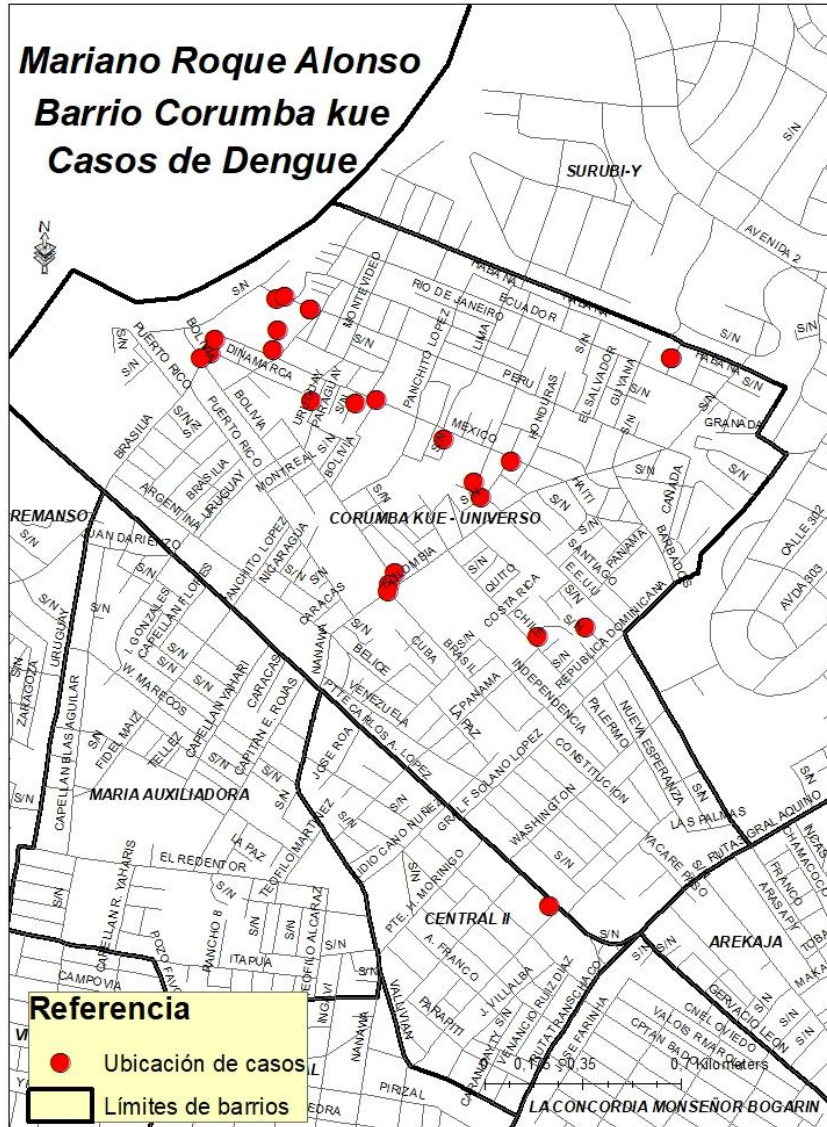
Mariano Roque Alonso
Barrio Corumba kue
Casos de Dengue

N

SURUBI-Y
AVENIDA 2
S/N
HABANA
ECUADOR
RIO DE JANEIRO
MONTEVIDEO
PANCHITO LOPEZ
LIMA
PERU
HONDURAS
EL SALVADOR
GUYANA
HABANA
GRANADA
MEXICO
PUERTO RICO
DINAMARCA
BOLIVIA
URUGUAY
PARAGUAY
BRASILIA
MONTREAL
ARGENTINA
HAITI
CANADA
REMANSO
CORUMBA KUE - UNIVERSO
JUAN DARIENZO
SANTIAGO
PANAMA
EE.UU.
BARBADOS
CALLE 302
AVDA 303
NICARAGUA
COLOMBIA
QUITO
COSTA RICA
CHILE
REPUBLICA DOMINICANA
CARACAS
NANAWA
BELICE
CUBA
BRASIL
I. GONZALES
CAPELLAN FLORES
W. MARECOS
CAPELLAN YAHARI
ZARAGOZA
CAPELLAN BLAS AGUILAR
FIDEL MAIZ
TELLEZ
CAPITAN E. ROJAS
VENEZUELA
PTE CARLOS A. LOPEZ
JOSE ROA
LA PAZ
INDEPENDENCIA
PALERMO
NUEVA ESPERANZA
CONSTITUCION
GRAL F. SOLANO LOPEZ
WASHINGTON
MARIA AUXILIADORA
LAS PALMAS
RUTA GRAL AQUINO
CHAMACOCO
FRANCO
ARASAPY
YACARE PISO
EL REDENTOR
TEOFILO MARTINEZ
LIDIO CANO NUÑEZ
PTE. H. MORINIGO
CENTRAL II
AREKAJA
CAPELLAN R. YAHARIS
POZO FAVORITO
PANCHO 8
TEOFILO ALCARAZ
ITAPUA
CAMPOVIA
A. FRANCO
INGAVI
J. VILLALBA
PARAPITI
VALDIVIAN
GERVACIO LEON
CNEL OVIEDO
VALOIS RIVAROLA
CPTAN BADO
VENANCIO RUIZ DIAZ
RUTA TRANSCHACO
JOSE FARIÑA
PIRIZAL
0 0,175 0,35 0,7 Kilometers
LA CONCORDIA MONSEÑOR BOGARIN

Referencia
Ubicación de casos
Límites de barrios